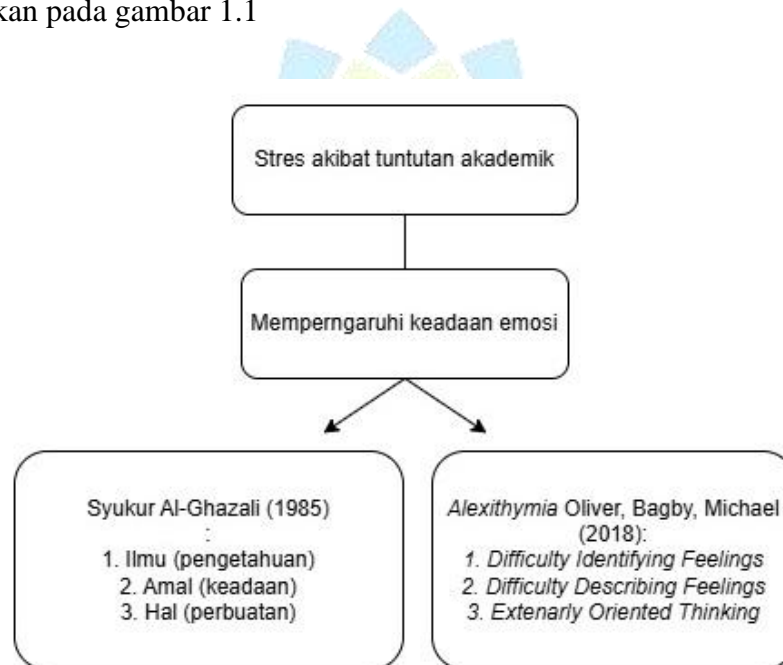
kan pada gambar 1.1

Stres akibat tuntutan akademik

Memperngaruhi keadaan emosi

Syukur Al-Ghazali (1985)
:
1. Ilmu (pengetahuan)
2. Amal (keadaan)
3. Hal (perbuatan)

Alexithymia Oliver, Bagby, Michael (2018):
1. Difficulty Identifying Feelings
2. Difficulty Describing Feelings
3. Extenarly Oriented Thinking